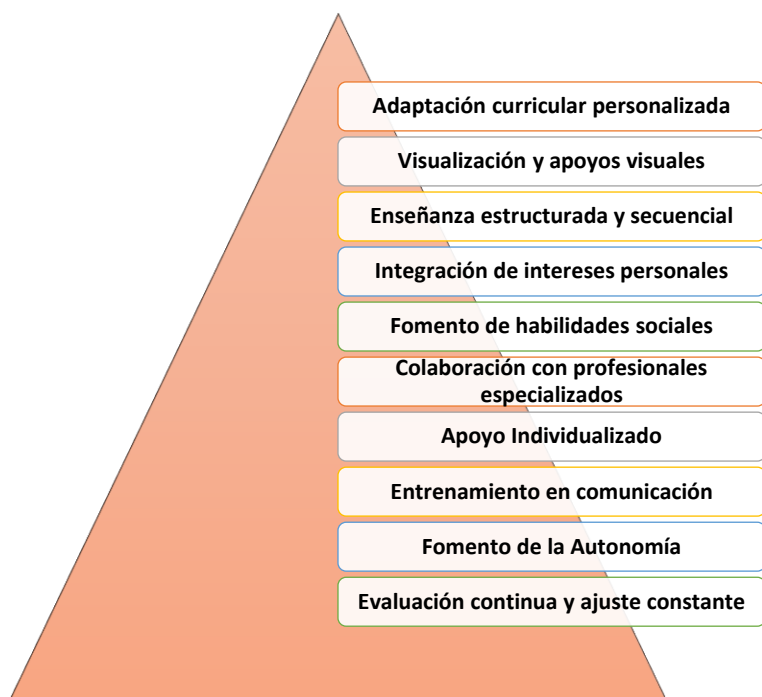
Adaptación curricular personalizada

Visualización y apoyos visuales

Enseñanza estructurada y secuencial

Integración de intereses personales

Fomento de habilidades sociales

Colaboración con profesionales especializados

Apoyo Individualizado

Entrenamiento en comunicación

Fomento de la Autonomía

Evaluación continua y ajuste constante